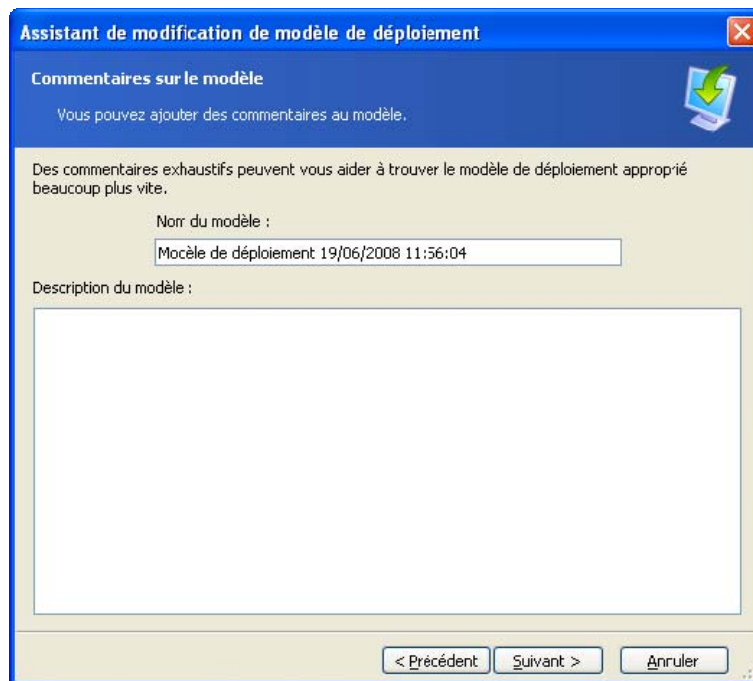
Assistant de modification de modèle de déploiement

Commentaires sur le modèle

Vous pouvez ajouter des commentaires au modèle.

Des commentaires exhaustifs peuvent vous aider à trouver le modèle de déploiement approprié beaucoup plus vite.

Nom du modèle :

Modèle de déploiement 19/06/2008 11:56:04

Description du modèle :

< Précédent | Suivant > | Annuler